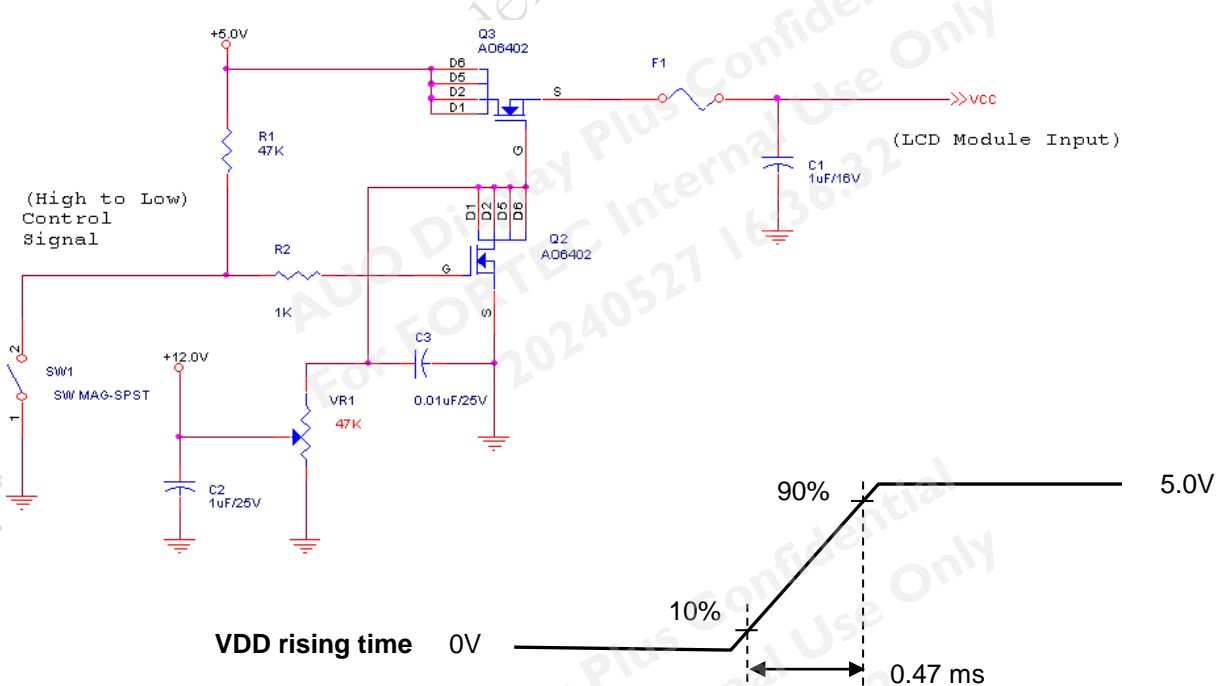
+5.0V

Q3
AO6402

D6
D5
D2
D1

S

F1

>>VCC

R1
47K

G

(LCD Module Input)

C1
1uF/16V

(High to Low)
Control
Signal

D1
D2
D5
D6

Q2
AO6402

R2

G

1K

S

2

SW1

SW MAG-SPST

1

+12.0V

C3

VR1

47K

0.01uF/25V

C2
1uF/25V

90%

5.0V

10%

VDD rising time 0V

0.47 ms

AUO Display Plus Confidential
For FORTEC Internal Use Only
20240527 16:36:32

AUO Display Plus Confidential
For FORTEC Internal Use Only